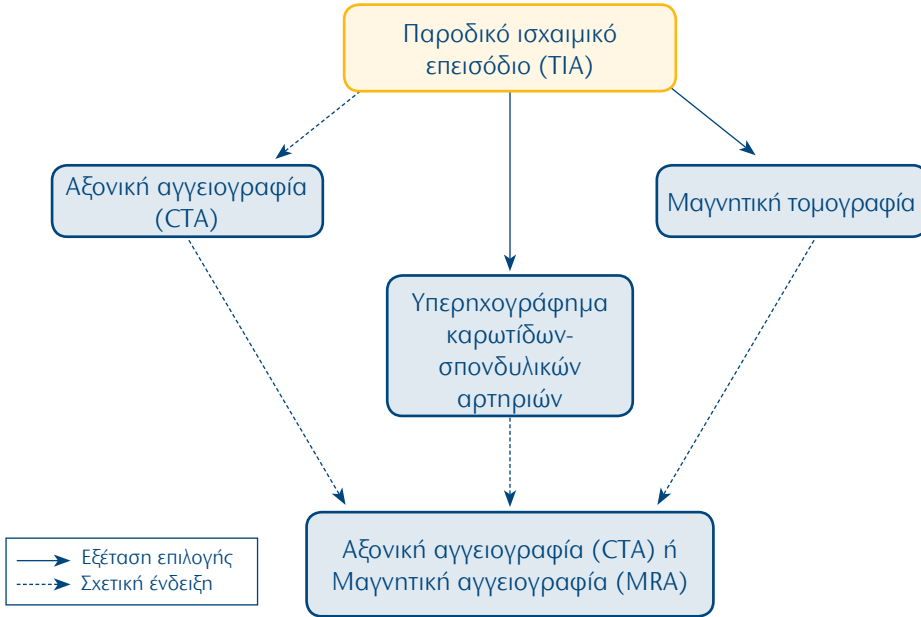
Παροδικό ισχαιμικό επεισόδιο (TIA)

Αξονική αγγειογραφία (CTA)

Υπερηχογράφημα καρωτίδων-σπονδυλικών αρτηριών

Μαγνητική τομογραφία

Αξονική αγγειογραφία (CTA) ή Μαγνητική αγγειογραφία (MRA)

Εξέταση επιλογής
Σχετική ένδειξη